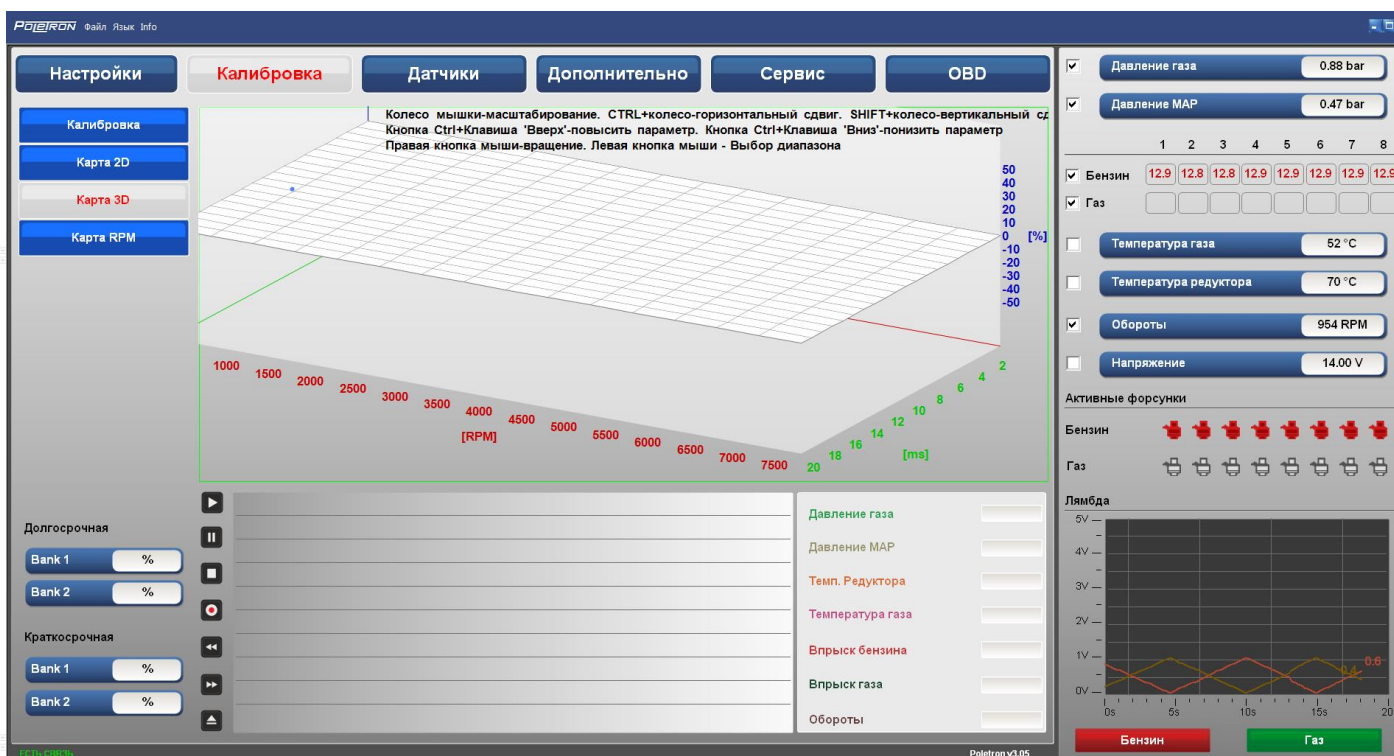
POLETRON Файл Язык Info

Настройки | Калибровка | Датчики | Дополнительно | Сервис | OBD

Калибровка
Карта 2D
Карта 3D
Карта RPM

Колесо мышки-масштабирование. CTRL+колесо-горизонтальный сдвиг. SHIFT+колесо-вертикальный сд
Кнопка Ctrl+Клавиша 'Вверх'-повысить параметр. Кнопка Ctrl+Клавиша 'Вниз'-понизить параметр
Правая кнопка мыши-вращение. Левая кнопка мыши - Выбор диапазона

50 40 30 20 10 0 [%] -10 -20 -30 -40 -50

1000 1500 2000 2500 3000 3500 4000 4500 5000 5500 6000 6500 7000 7500
[RPM]

2 4 6 8 10 12 14 16 18 20
[ms]

Долгосрочная
Bank 1 %
Bank 2 %

Краткосрочная
Bank 1 %
Bank 2 %

Давление газа
Давление MAP
Темп. Редуктора
Температура газа
Впрыск бензина
Впрыск газа
Обороты

Давление газа 0.88 bar
Давление MAP 0.47 bar

1 2 3 4 5 6 7 8
Бензин 12.9 12.8 12.8 12.9 12.9 12.9 12.9 12.9
Газ

Температура газа 52 °C
Температура редуктора 70 °C
Обороты 954 RPM
Напряжение 14.00 V

Активные форсунки
Бензин
Газ

Лямбда
5V
4V
3V
2V
1V
0V
0s 5s 10s 15s 20
0.6
0.4

Бензин | Газ

ЕСТЬ СВЯЗЬ
Poletron v3.05